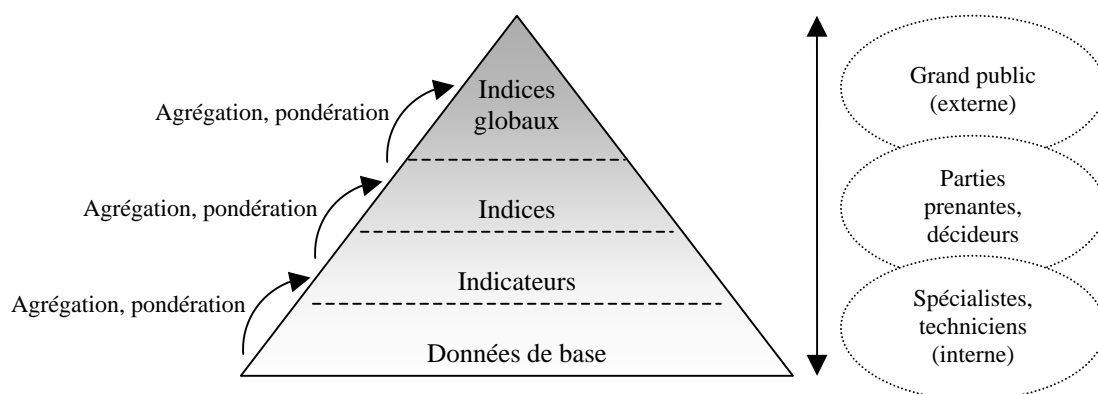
Agrégation, pondération

Agrégation, pondération

Agrégation, pondération

Indices globaux

Indices

Indicateurs

Données de base

Grand public (externe)

Parties prenantes, décideurs

Spécialistes, techniciens (interne)